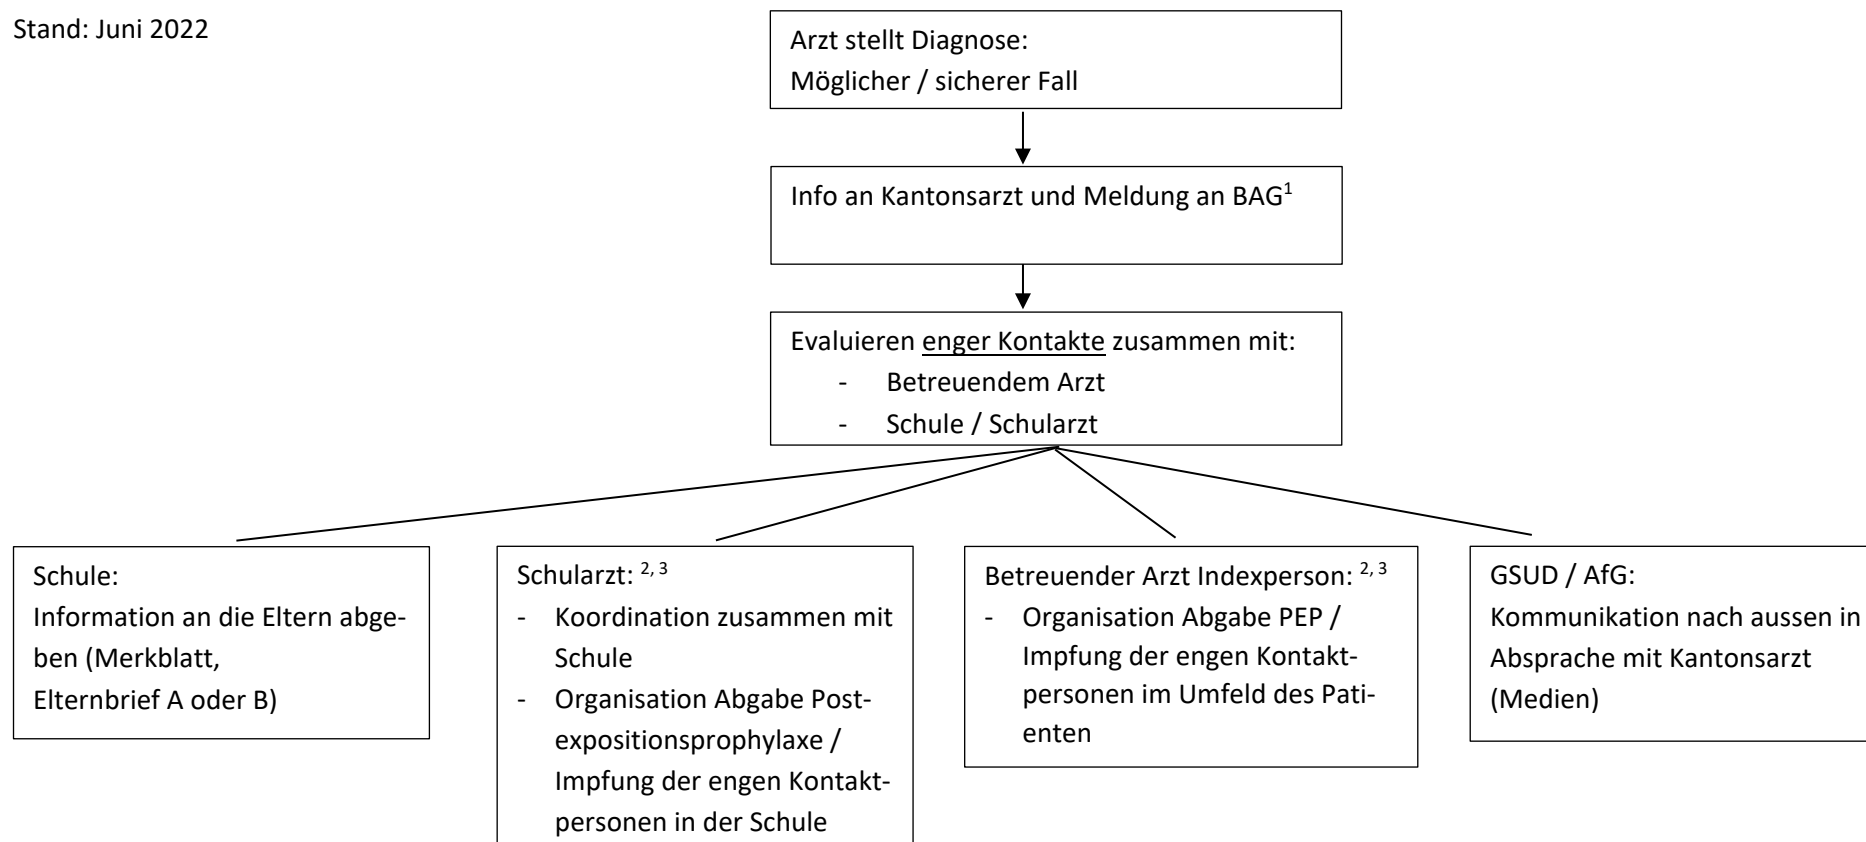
Stand: Juni 2022

Arzt stellt Diagnose:
Möglicher / sicherer Fall

Info an Kantonsarzt und Meldung an BAG$^{1}$

Evaluieren enger Kontakte zusammen mit:
- Betreuendem Arzt
- Schule / Schularzt

Schule:
Information an die Eltern abgeben (Merkblatt, Elternbrief A oder B)

Schularzt: $^{2, 3}$
- Koordination zusammen mit Schule
- Organisation Abgabe Postexpositionsprophylaxe / Impfung der engen Kontaktpersonen in der Schule

Betreuender Arzt Indexperson: $^{2, 3}$
- Organisation Abgabe PEP / Impfung der engen Kontaktpersonen im Umfeld des Patienten

GSUD / AfG:
Kommunikation nach aussen in Absprache mit Kantonsarzt (Medien)